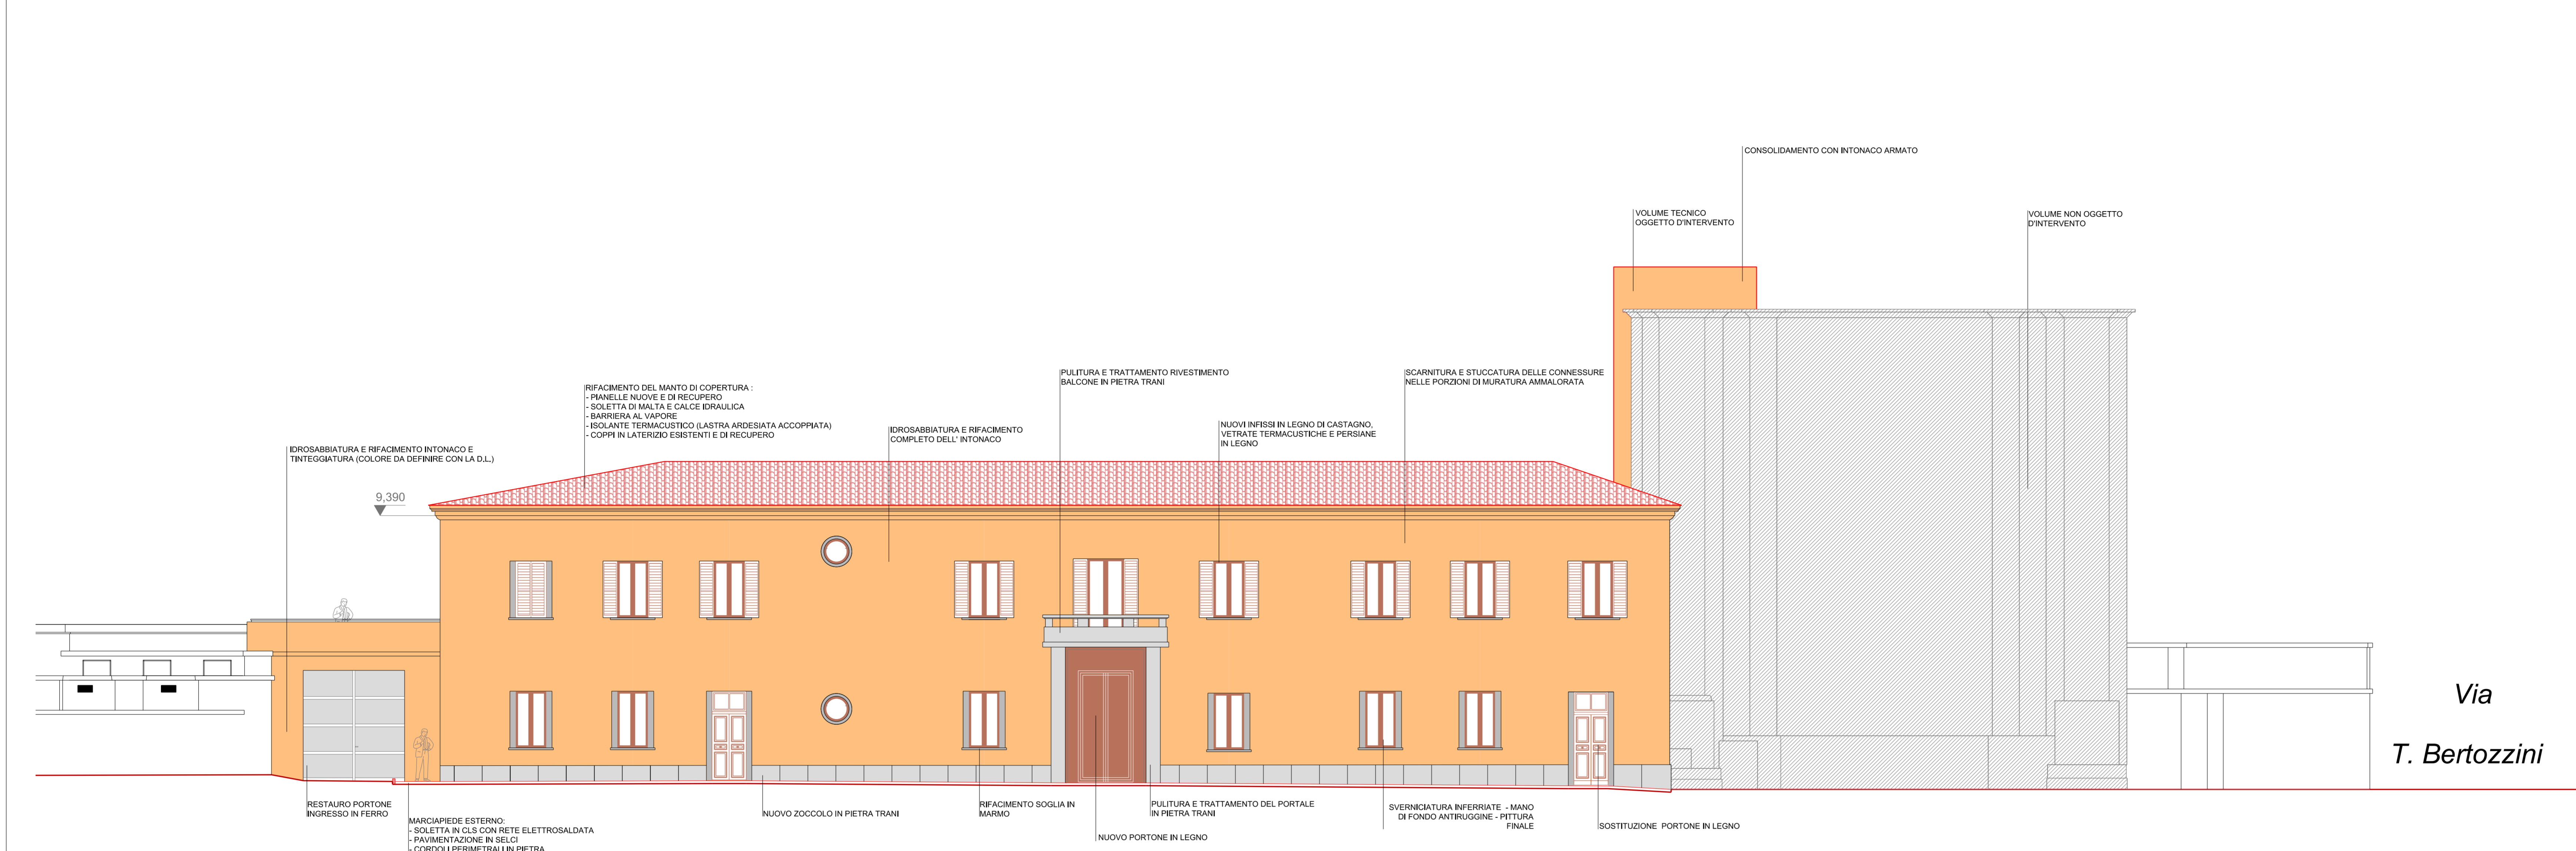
CONSOLIDAMENTO CON INTONACO ARMATO

VOLUME TECNICO
OGGETTO D'INTERVENTO

VOLUME NON OGGETTO
D'INTERVENTO

PULITURA E TRATTAMENTO RIVESTIMENTO
BALCONE IN PIETRA TRANI

SCARNITURA E STUCCATURA DELLE CONNESSURE
NELLE PORZIONI DI MURATURA AMMALORATA

RIFACIMENTO DEL MANTO DI COPERTURA :
- PIANELLE NUOVE E DI RECUPERO
- SOLETTA DI MALTA E CALCE IDRAULICA
- BARRIERA AL VAPORE
- ISOLANTE TERMACUSTICO (LASTRA ARDESIATA ACCOPPIATA)
- COPPI IN LATERIZIO ESISTENTI E DI RECUPERO

IDROSABBIATURA E RIFACIMENTO
COMPLETO DELL' INTONACO

NUOVI INFISSI IN LEGNO DI CASTAGNO,
VETRATE TERMACUSTICHE E PERSIANE
IN LEGNO

IDROSABBIATURA E RIFACIMENTO INTONACO E
TINTEGGIATURA (COLORE DA DEFINIRE CON LA D.L.)

9,390

Via

T. Bertozzini

RESTAURO PORTONE
INGRESSO IN FERRO

MARCIAPIEDE ESTERNO:
- SOLETTA IN CLS CON RETE ELETTROSALDATA
- PAVIMENTAZIONE IN SELCI
- CORDOLI PERIMETRALI IN PIETRA

NUOVO ZOCCOLO IN PIETRA TRANI

RIFACIMENTO SOGLIA IN
MARMO

NUOVO PORTONE IN LEGNO

PULITURA E TRATTAMENTO DEL PORTALE
IN PIETRA TRANI

SVERNICIATURA INFERRIATE - MANO
DI FONDO ANTIRUGGINE - PITTURA
FINALE

SOSTITUZIONE PORTONE IN LEGNO